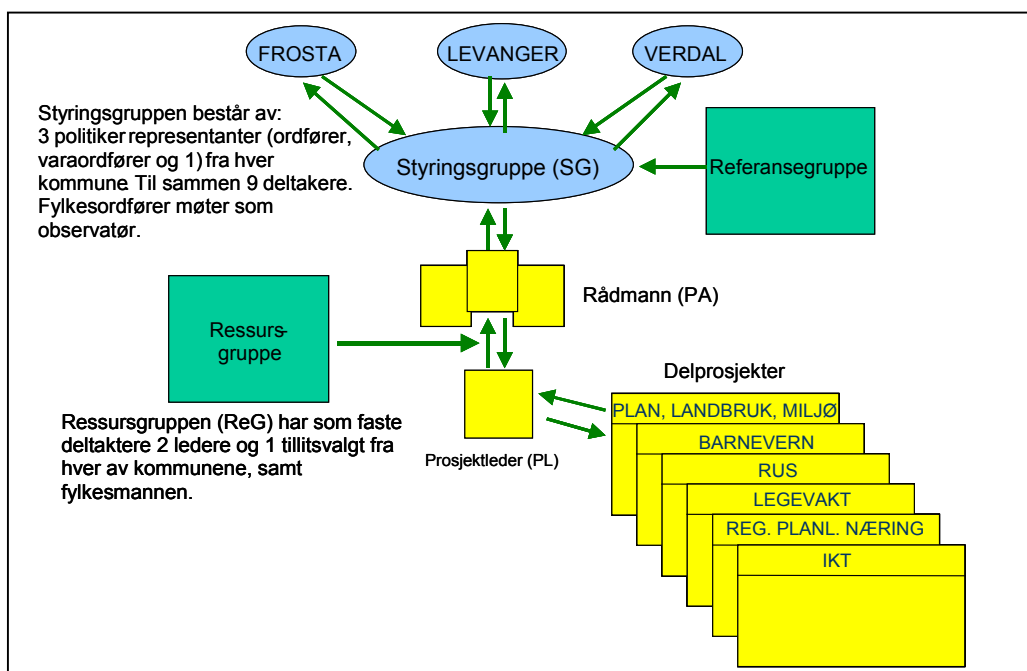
FROSTA

LEVANGER

VERDAL

Styringsgruppen består av: 3 politiker representanter (ordfører, varaordfører og 1) fra hver kommune. Til sammen 9 deltakere. Fylkesordfører møter som observatør.

Styringsgruppe (SG)

Referansegruppe

Rådmann (PA)

Ressursgruppe

Delprosjekter

Ressursgruppen (ReG) har som faste deltaktere 2 ledere og 1 tillitsvalgt fra hver av kommunene, samt fylkesmannen.

Prosjektleder (PL)

PLAN, LANDBRUK, MILJØ

BARNEVERN

RUS

LEGEVAKT

REG. PLANL. NÆRING

IKT